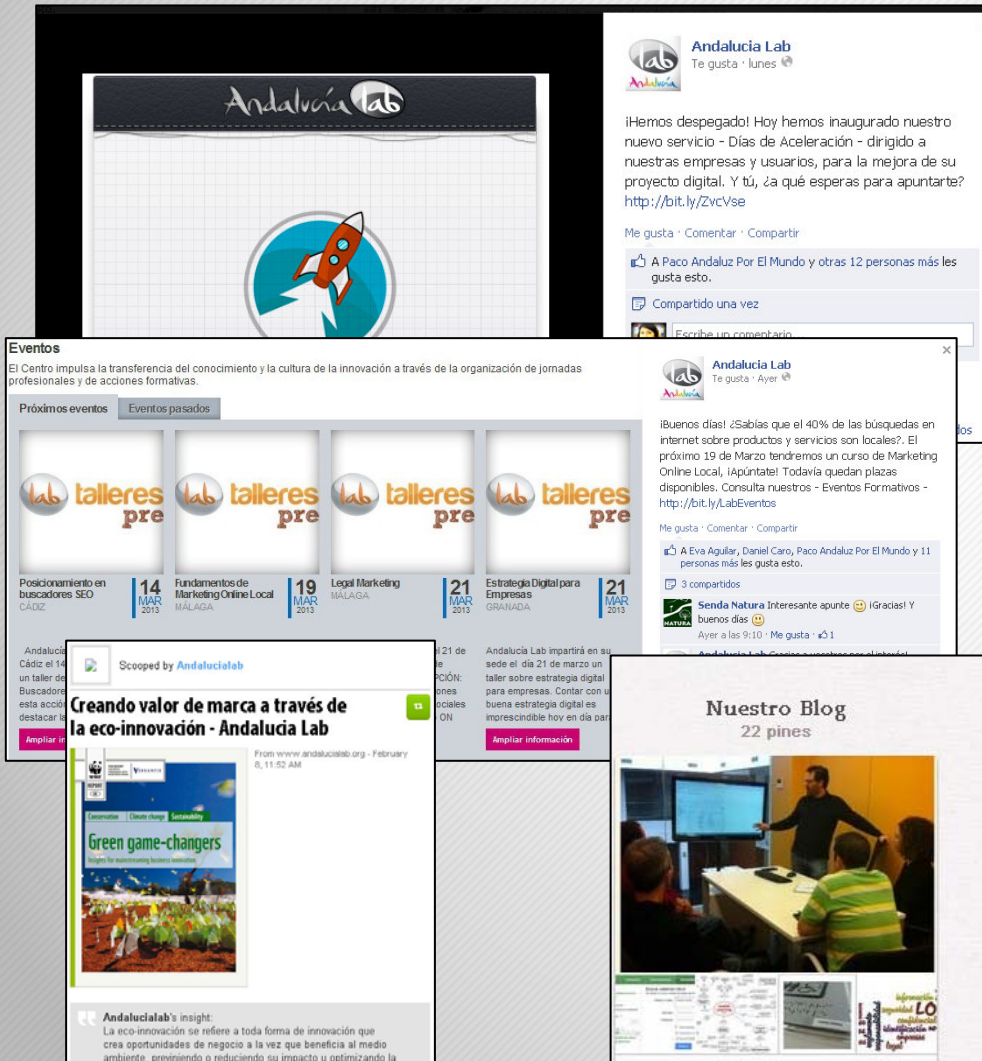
Andalucía lab

Andalucia Lab
Te gusta · lunes

¡Hemos despegado! Hoy hemos inaugurado nuestro nuevo servicio - Días de Aceleración - dirigido a nuestras empresas y usuarios, para la mejora de su proyecto digital. Y tú, ¿a qué esperas para apuntarte? http://bit.ly/ZvcVse

Me gusta · Comentar · Compartir

A Paco Andaluz Por El Mundo y otras 12 personas más les gusta esto.

Compartido una vez

Escribe un comentario...

Eventos

El Centro impulsa la transferencia del conocimiento y la cultura de la innovación a través de la organización de jornadas profesionales y de acciones formativas.

Próximos eventos | Eventos pasados

lab talleres pre

Posicionamiento en buscadores SEO
CÁDIZ
14 MAR 2013

Fundamentos de Marketing Online Local
MÁLAGA
19 MAR 2013

Legal Marketing
MÁLAGA
21 MAR 2013

Estrategia Digital para Empresas
GRANADA
21 MAR 2013

Andalucía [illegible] Cádiz el 14 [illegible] un taller de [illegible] Buscadores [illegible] esta acción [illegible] destacar la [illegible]

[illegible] el 21 de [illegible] PCIÓN: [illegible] iones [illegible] ociales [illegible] ON

Andalucía Lab impartirá en su sede el día 21 de marzo un taller sobre estrategia digital para empresas. Contar con una buena estrategia digital es imprescindible hoy en día par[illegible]

Ampliar in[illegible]

Ampliar información

Andalucia Lab
Te gusta · Ayer

¡Buenos días! ¿Sabías que el 40% de las búsquedas en internet sobre productos y servicios son locales?. El próximo 19 de Marzo tendremos un curso de Marketing Online Local, ¡Apúntate! Todavía quedan plazas disponibles. Consulta nuestros - Eventos Formativos - http://bit.ly/LabEventos

Me gusta · Comentar · Compartir

A Eva Aguilar, Daniel Caro, Paco Andaluz Por El Mundo y 11 personas más les gusta esto.

3 compartidos

Senda Natura Interesante apunte ¡Gracias! Y buenos días
Ayer a las 9:10 · Me gusta · 1

Andalucia Lab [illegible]

dos

Scooped by Andalucialab

Creando valor de marca a través de la eco-innovación - Andalucia Lab

From www.andalucialab.org - February 8, 11:52 AM

Conservation | Climate change | Sustainability
Green game-changers
Insights for mainstreaming business innovation

Andalucialab's insight:
La eco-innovación se refiere a toda forma de innovación que crea oportunidades de negocio a la vez que beneficia al medio ambiente, previniendo o reduciendo su impacto u optimizando la

Nuestro Blog
22 pines